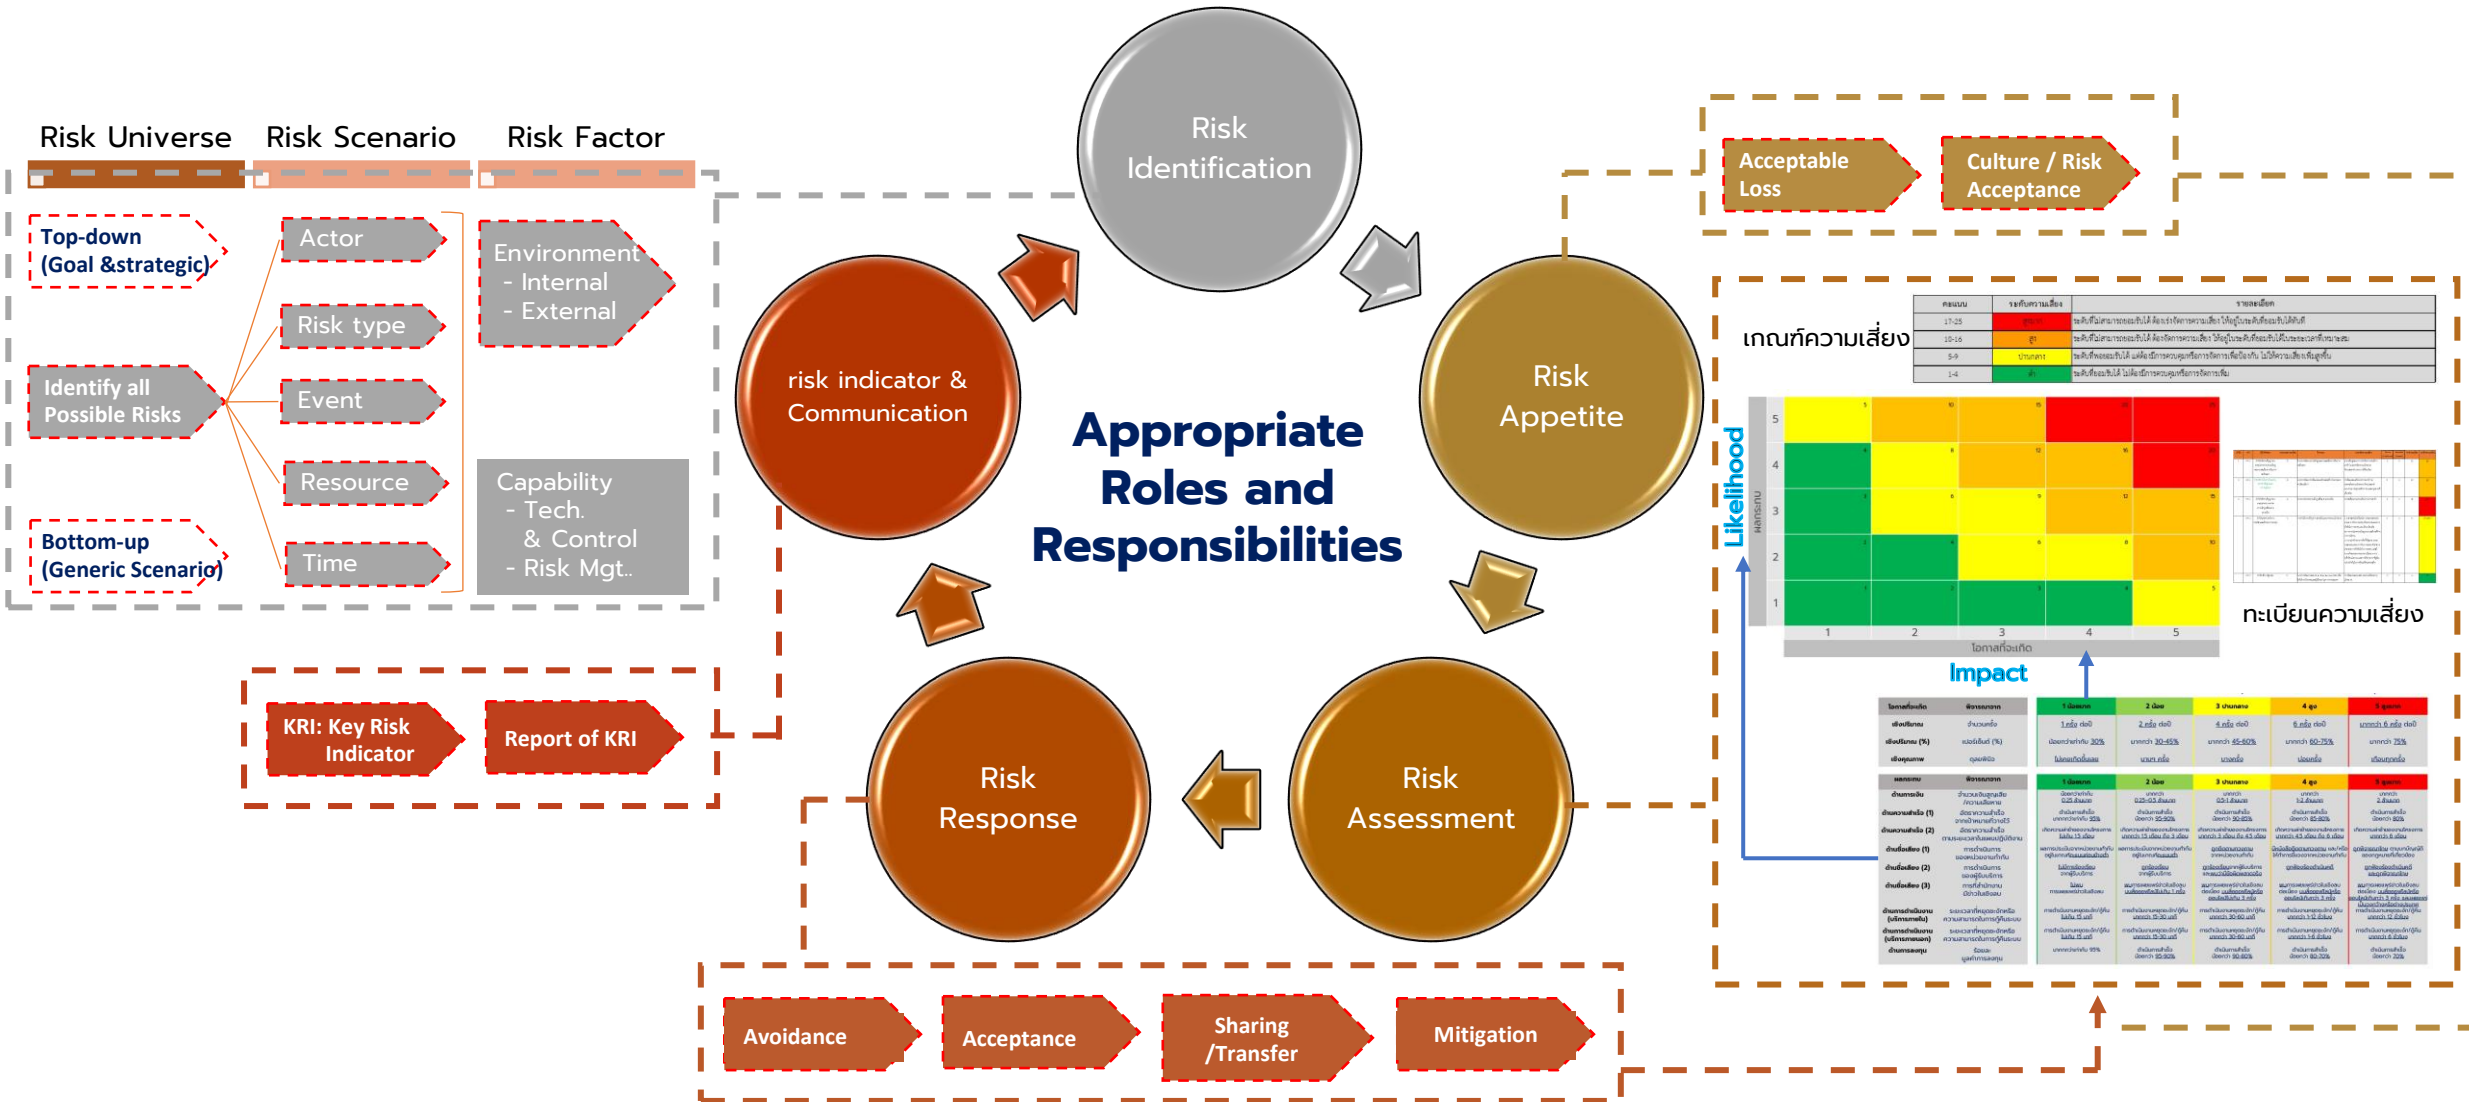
Risk Universe

Risk Scenario

Risk Factor

Top-down (Goal &strategic)

Identify all Possible Risks

Bottom-up (Generic Scenario)

Actor

Risk type

Event

Resource

Time

Environment
- Internal
- External

Capability
- Tech.
& Control
- Risk Mgt..

Risk Identification

Risk Appetite

Risk Assessment

Risk Response

risk indicator & Communication

Appropriate Roles and Responsibilities

KRI: Key Risk Indicator

Report of KRI

Acceptable Loss

Culture / Risk Acceptance

เกณฑ์ความเสี่ยง

Likelihood

Impact

ทะเบียนความเสี่ยง

| คะแนน | ระดับความเสี่ยง | รายละเอียด |
|---|---|---|
| 17-25 | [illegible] | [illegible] |
| 10-16 | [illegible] | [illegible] |
| 5-9 | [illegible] | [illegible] |
| 1-4 | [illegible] | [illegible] |

5
4
3
2
1

1 2 3 4 5

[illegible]

Avoidance

Acceptance

Sharing /Transfer

Mitigation